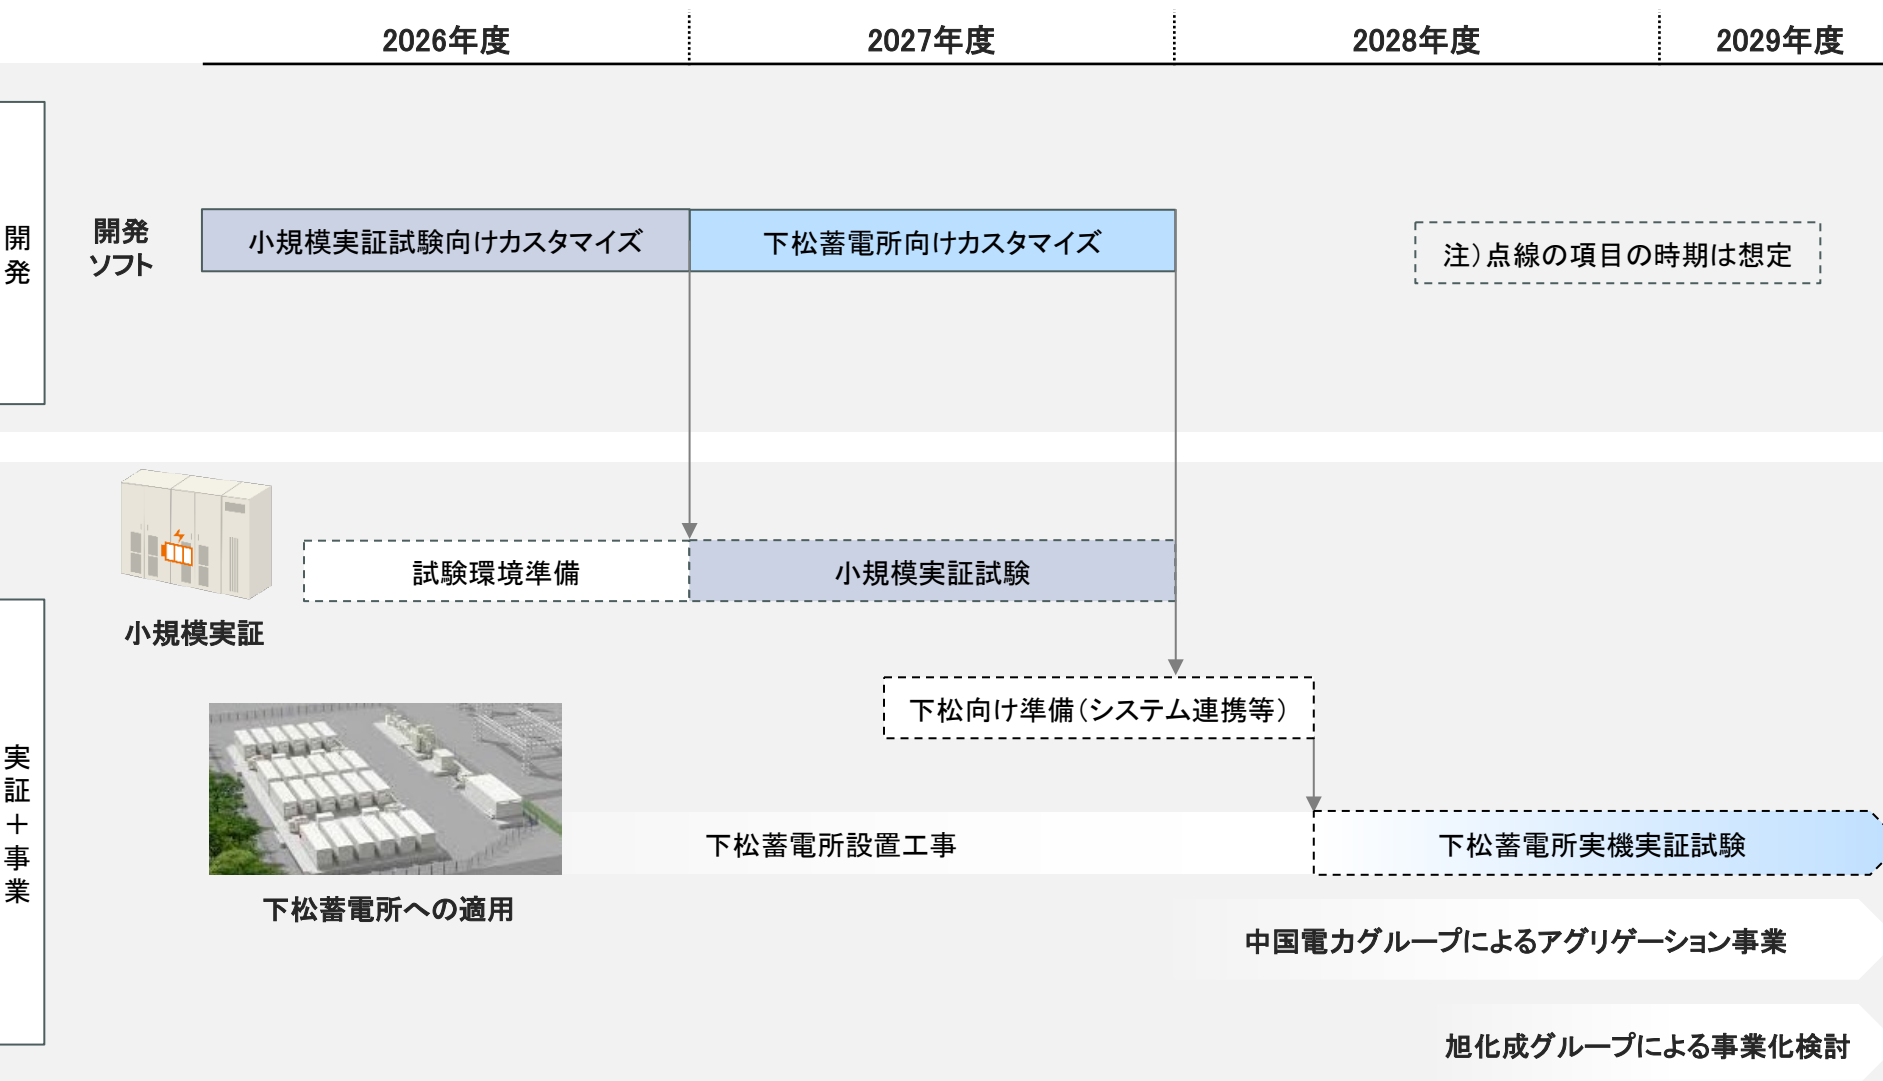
2026年度 2027年度 2028年度 2029年度

開発

開発ソフト

小規模実証試験向けカスタマイズ

下松蓄電所向けカスタマイズ

注）点線の項目の時期は想定

実証＋事業

小規模実証

試験環境準備

小規模実証試験

下松向け準備（システム連携等）

下松蓄電所への適用

下松蓄電所設置工事

下松蓄電所実機実証試験

中国電力グループによるアグリゲーション事業

旭化成グループによる事業化検討